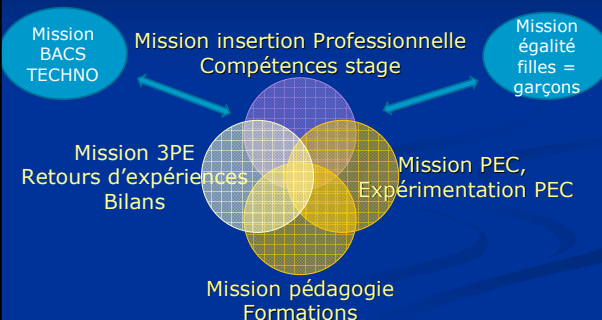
Mission BACS TECHNO

Mission insertion Professionnelle
Compétences stage

Mission égalité filles = garçons

Mission 3PE
Retours d’expériences
Bilans

Mission PEC,
Expérimentation PEC

Mission pédagogie
Formations